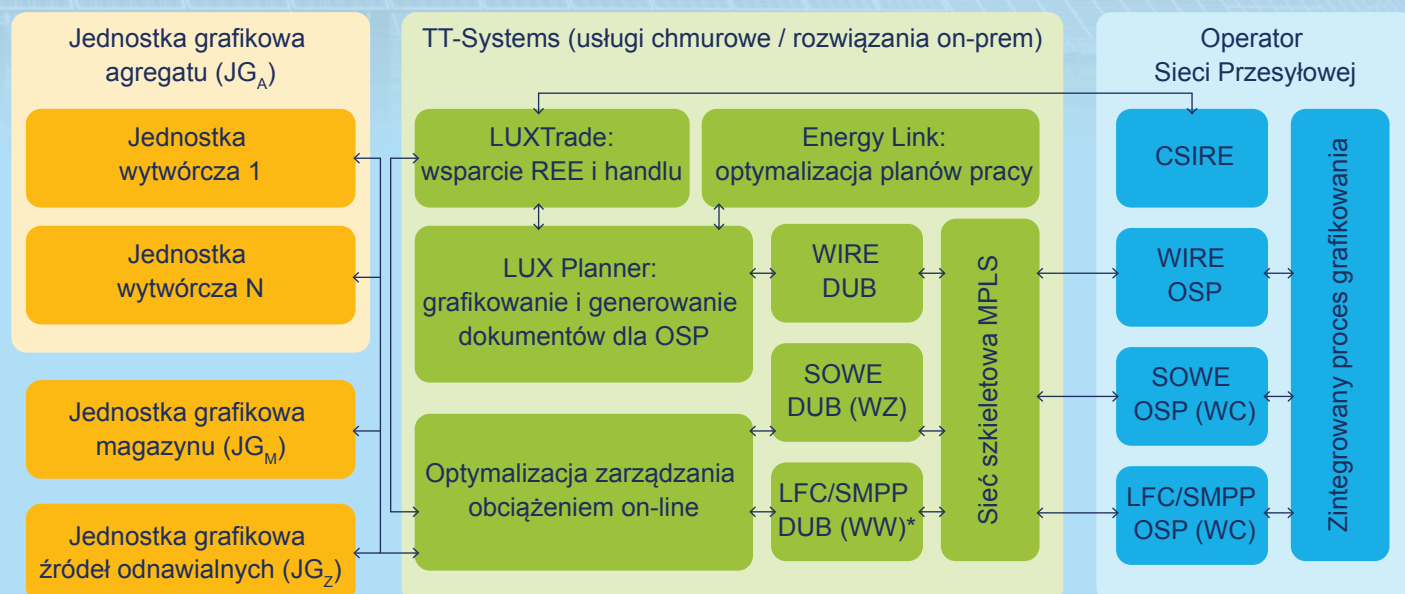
Jednostka grafikowa agregatu ($JG_A$)

Jednostka wytwórcza 1

Jednostka wytwórcza N

Jednostka grafikowa magazynu ($JG_M$)

Jednostka grafikowa źródeł odnawialnych ($JG_Z$)

TT-Systems (usługi chmurowe / rozwiązania on-prem)

LUXTrade: wsparcie REE i handlu

Energy Link: optymalizacja planów pracy

LUX Planner: grafikowanie i generowanie dokumentów dla OSP

WIRE DUB

SOWE DUB (WZ)

Optymalizacja zarządzania obciążeniem on-line

LFC/SMPP DUB (WW)*

Sieć szkieletowa MPLS

Operator Sieci Przesyłowej

CSIRE

WIRE OSP

SOWE OSP (WC)

LFC/SMPP OSP (WC)

Zintegrowany proces grafikowania